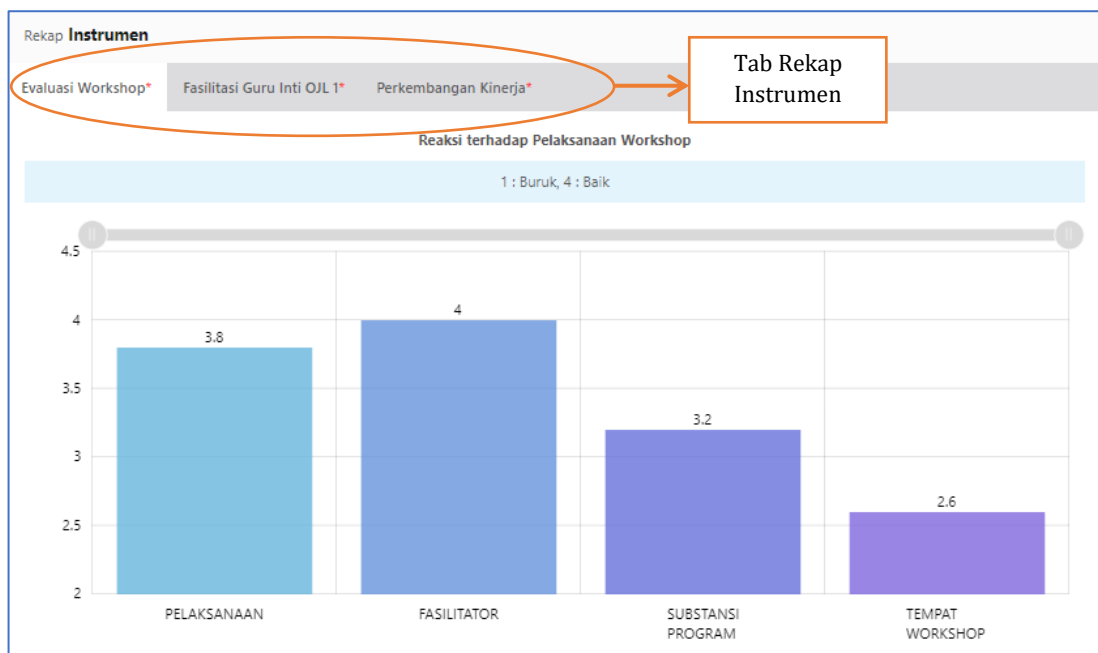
Rekap **Instrumen**

Evaluasi Workshop* Fasilitasi Guru Inti OJL 1* Perkembangan Kinerja*

Tab Rekap Instrumen

Reaksi terhadap Pelaksanaan Workshop

1 : Buruk, 4 : Baik

4.5
4
3.5
3
2.5
2

3.8
4
3.2
2.6

PELAKSANAAN
FASILITATOR
SUBSTANSI PROGRAM
TEMPAT WORKSHOP